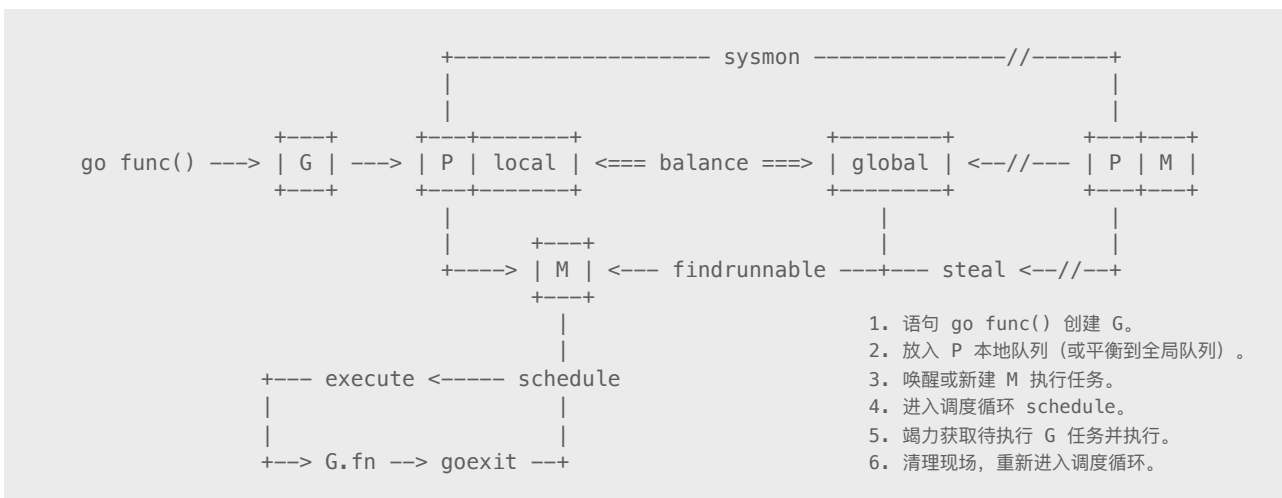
+------------------- sysmon ---------------//------+
|                                                   |
|                                                   |
+---+      +---+-------+                   +--------+          +---+---+
go func() ---> | G | ---> | P | local | <=== balance ===> | global | <--//--- | P | M |
+---+      +---+-------+                   +--------+          +---+---+
|                                  |                    |
|      +---+                       |                    |
+----> | M | <--- findrunnable ---+--- steal <--//--+
+---+
|
|
+--- execute <----- schedule
|                   |
|                   |
+--> G.fn --> goexit --+

1. 语句 go func() 创建 G。
2. 放入 P 本地队列（或平衡到全局队列）。
3. 唤醒或新建 M 执行任务。
4. 进入调度循环 schedule。
5. 竭力获取待执行 G 任务并执行。
6. 清理现场，重新进入调度循环。